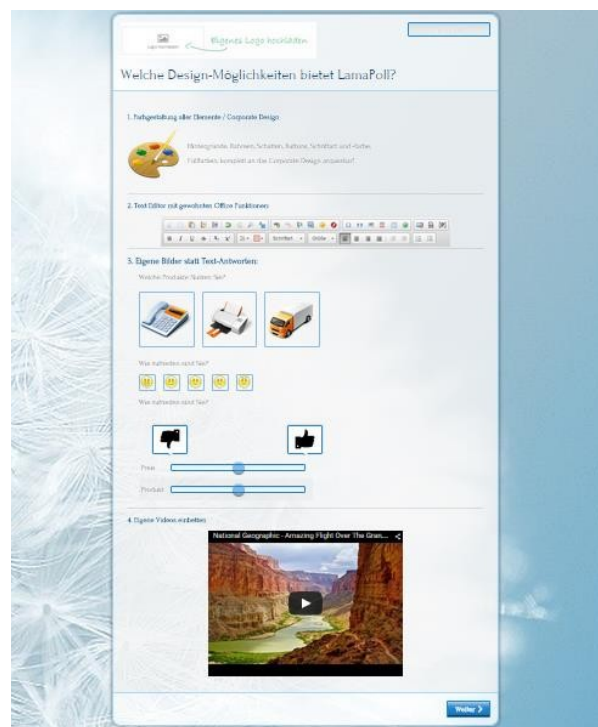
Eigenes Logo hochladen

Welche Design-Möglichkeiten bietet LamaPoll?

1. Farbgestaltung aller Elemente / Corporate Design

Hintergründe, Rahmen, Schatten, Balken, Schriftart und -farbe, Farbverläufe: komplett an Ihr Corporate Design anpassbar!

2. Text Editor mit gewohnten Office Funktionen

Schriftart Größe

3. Eigene Bilder statt Text-Antworten:

Welche Produkte Nutzen Sie?

Wie zufrieden sind Sie?

Wie zufrieden sind Sie?

Preis

Produkt

4. Eigene Videos einbetten

National Geographic - Amazing Flight Over The Gran...

Weiter >